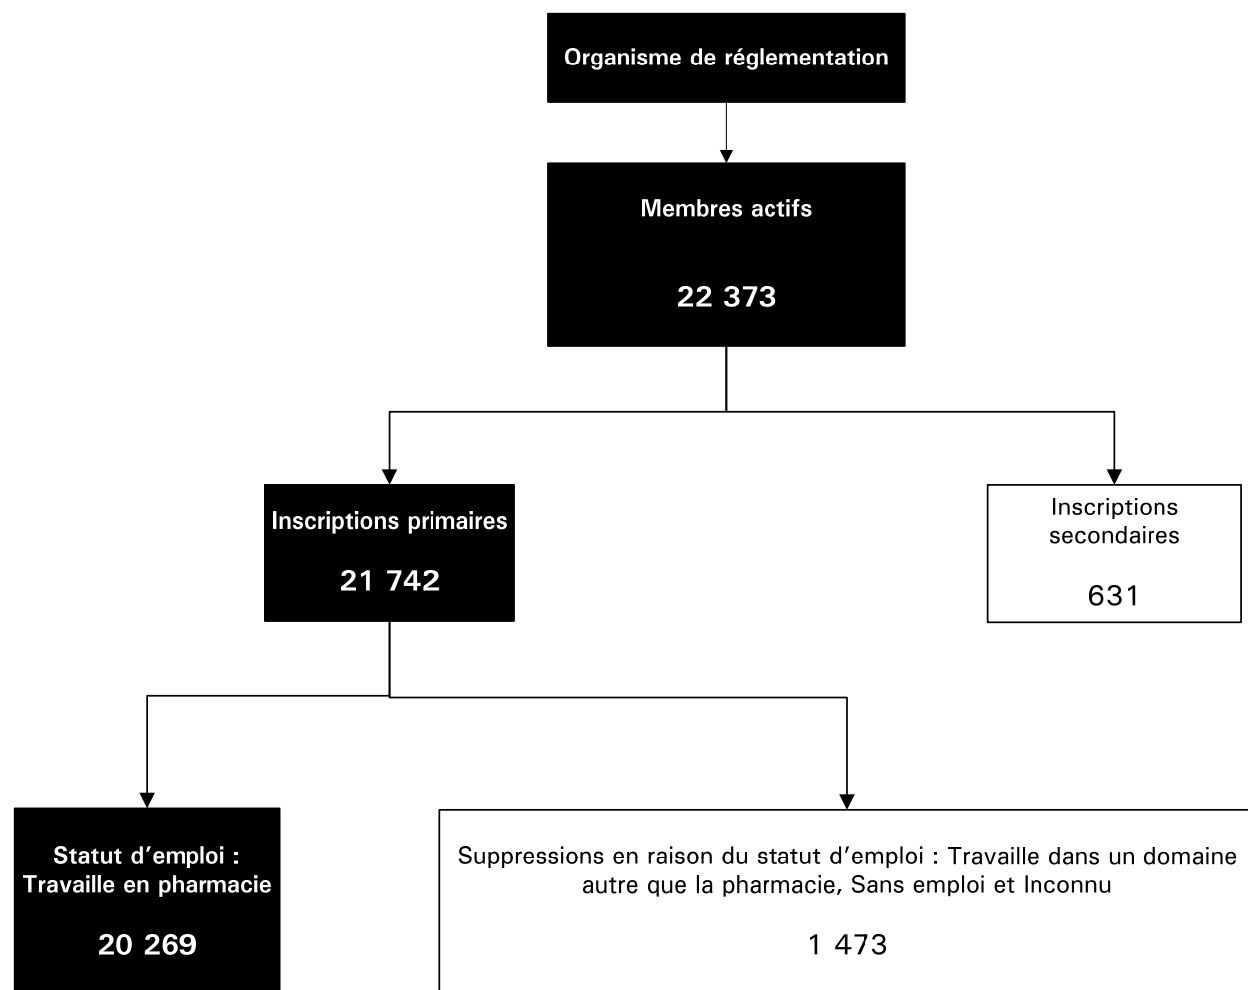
Organisme de réglementation

Membres actifs

22 373

Inscriptions primaires

21 742

Inscriptions secondaires

631

Statut d’emploi : Travaille en pharmacie

20 269

Suppressions en raison du statut d’emploi : Travaille dans un domaine autre que la pharmacie, Sans emploi et Inconnu

1 473